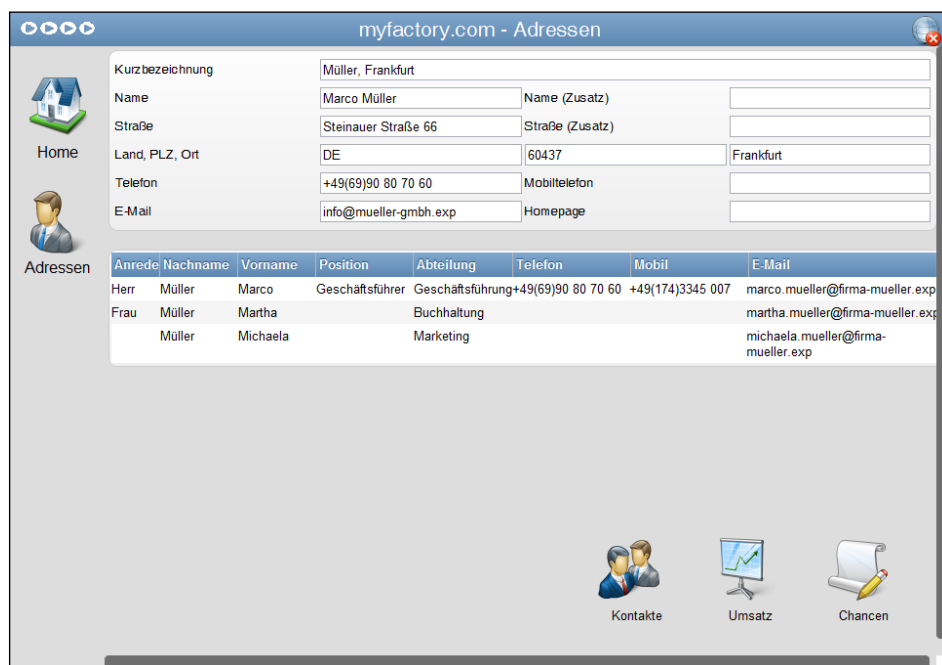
myfactory.com - Adressen

Home

Adressen

Kurzbezeichnung | Müller, Frankfurt
Name | Marco Müller | Name (Zusatz)
Straße | Steinauer Straße 66 | Straße (Zusatz)
Land, PLZ, Ort | DE | 60437 | Frankfurt
Telefon | +49(69)90 80 70 60 | Mobiltelefon
E-Mail | info@mueller-gmbh.exp | Homepage

| Anrede | Nachname | Vorname | Position | Abteilung | Telefon | Mobil | E-Mail |
|---|---|---|---|---|---|---|---|
| Herr | Müller | Marco | Geschäftsführer | Geschäftsführung | +49(69)90 80 70 60 | +49(174)3345 007 | marco.mueller@firma-mueller.exp |
| Frau | Müller | Martha | | Buchhaltung | | | martha.mueller@firma-mueller.exp |
| | Müller | Michaela | | Marketing | | | michaela.mueller@firma-mueller.exp |

Kontakte

Umsatz

Chancen